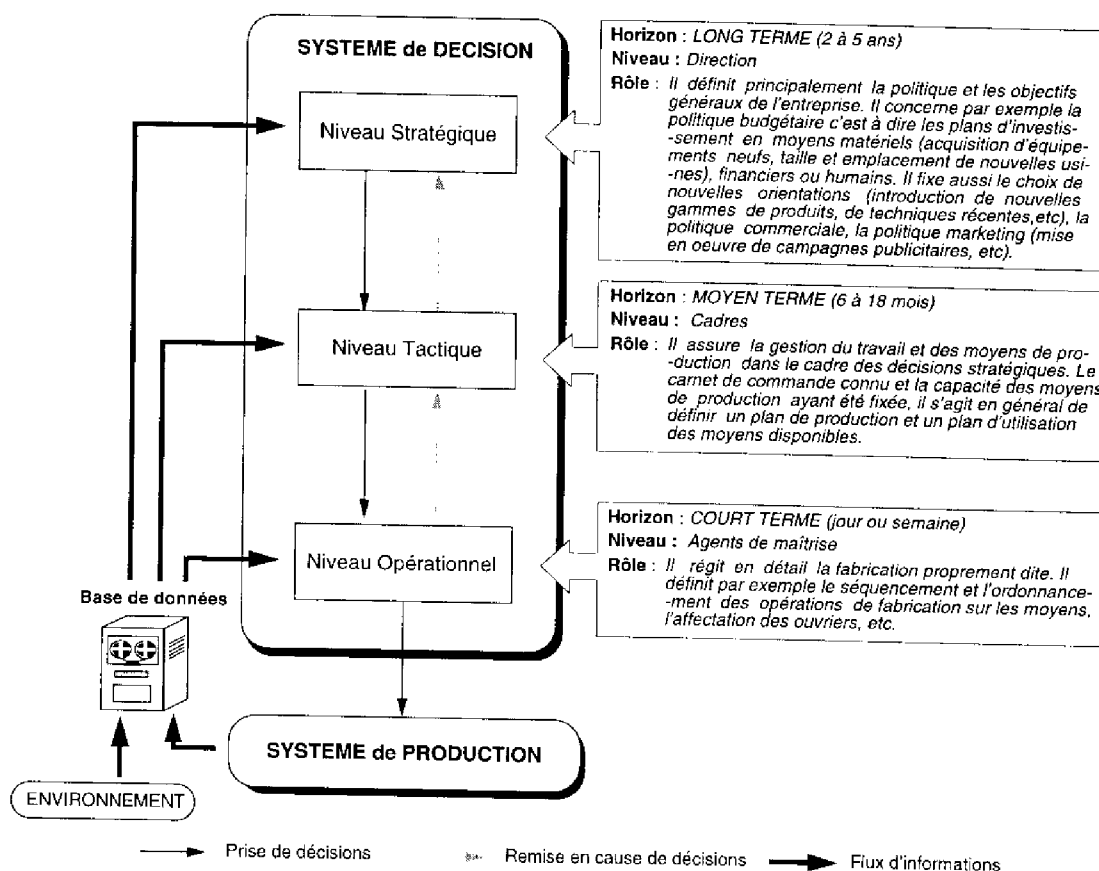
SYSTEME de DECISION

Niveau Stratégique

Niveau Tactique

Niveau Opérationnel

Horizon : LONG TERME (2 à 5 ans)
Niveau : Direction
Rôle : Il définit principalement la politique et les objectifs généraux de l'entreprise. Il concerne par exemple la politique budgétaire c'est à dire les plans d'investissement en moyens matériels (acquisition d'équipements neufs, taille et emplacement de nouvelles usines), financiers ou humains. Il fixe aussi le choix de nouvelles orientations (introduction de nouvelles gammes de produits, de techniques récentes,etc), la politique commerciale, la politique marketing (mise en oeuvre de campagnes publicitaires, etc).

Horizon : MOYEN TERME (6 à 18 mois)
Niveau : Cadres
Rôle : Il assure la gestion du travail et des moyens de production dans le cadre des décisions stratégiques. Le carnet de commande connu et la capacité des moyens de production ayant été fixée, il s'agit en général de définir un plan de production et un plan d'utilisation des moyens disponibles.

Horizon : COURT TERME (jour ou semaine)
Niveau : Agents de maîtrise
Rôle : Il régit en détail la fabrication proprement dite. Il définit par exemple le séquencement et l'ordonnancement des opérations de fabrication sur les moyens, l'affectation des ouvriers, etc.

Base de données

SYSTEME de PRODUCTION

ENVIRONNEMENT

Prise de décisions
Remise en cause de décisions
Flux d'informations